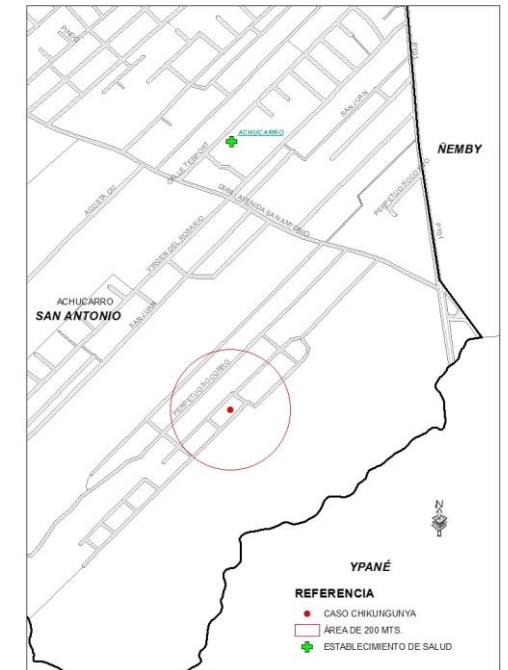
ACHUCARRO

ÑEMBY

SAN JUAN

CALLE TERCERA

AGOSTA CU

DR.M. AVENIDA SAN ANTONIO

PERPETUO SOCORRO

VIRGEN DEL ROSARIO

ACHUCARRO
SAN ANTONIO

SAN JUAN

PERPETUO SOCORRO

N

YPANÉ

REFERENCIA
CASO CHIKUNGUNYA
ÁREA DE 200 MTS.
ESTABLECIMIENTO DE SALUD